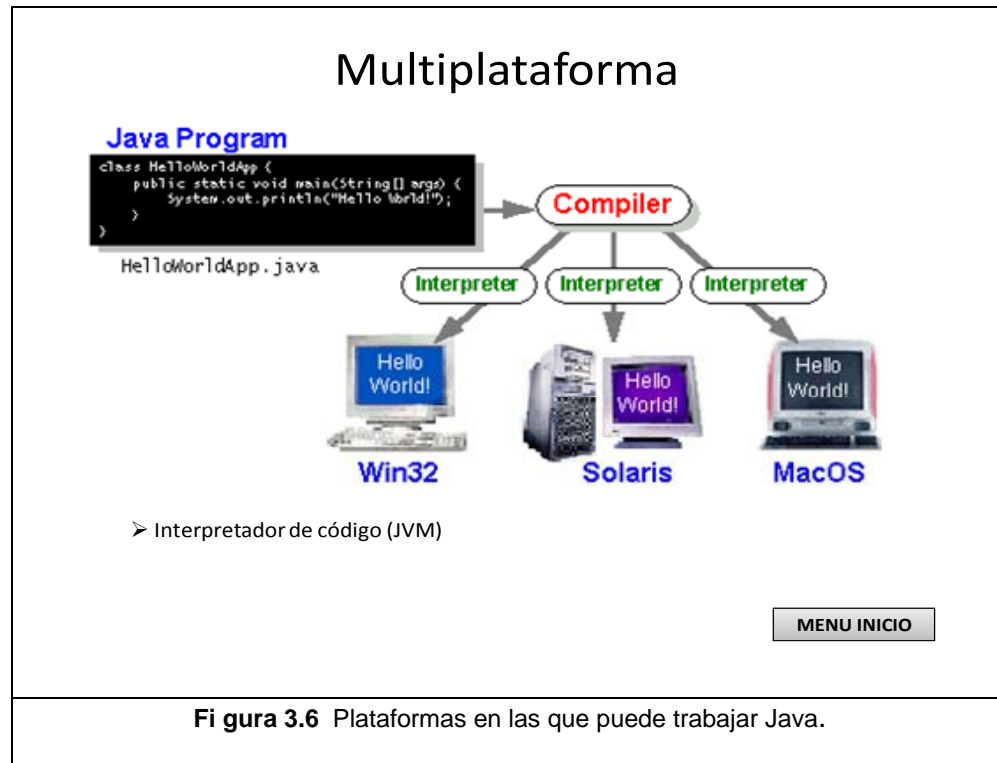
Multiplataforma

Java Program

class HelloWorldApp {
    public static void main(String[] args) {
        System.out.println("Hello World!");
    }
}

HelloWorldApp.java

Compiler

Interpreter

Interpreter

Interpreter

Hello World!

Hello World!

Hello World!

Win32

Solaris

MacOS

➢ Interpretador de código (JVM)

MENU INICIO

**Fi gura 3.6** Plataformas en las que puede trabajar Java.